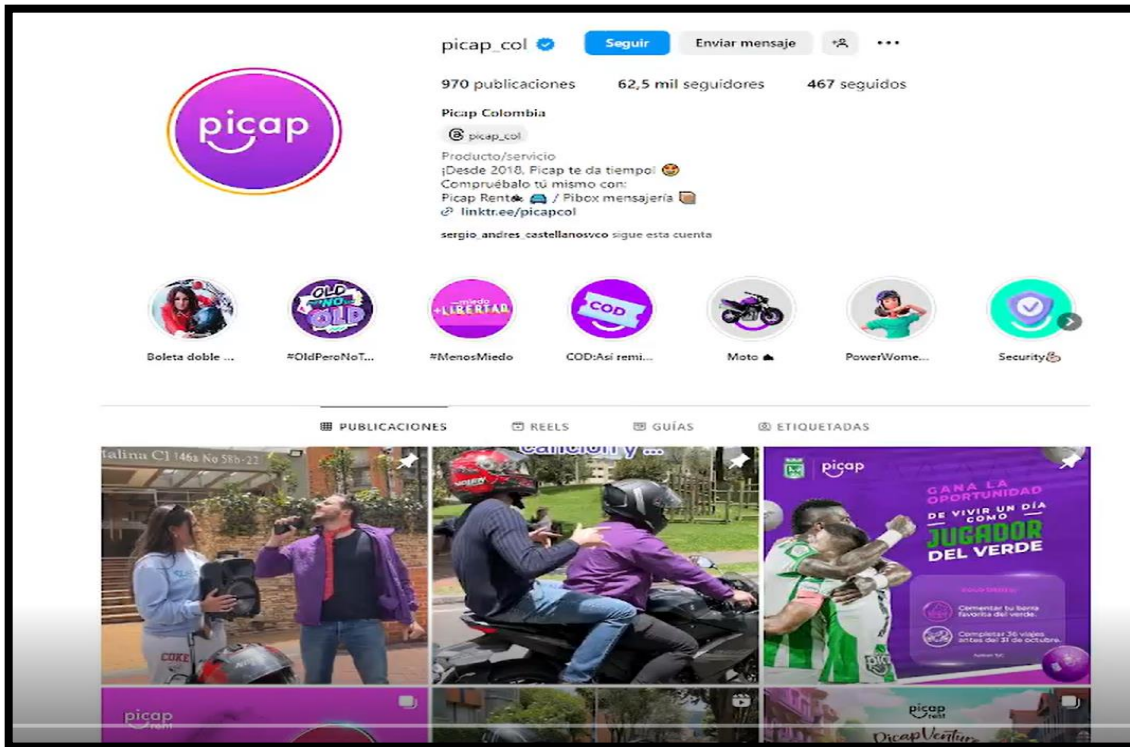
picap_col

Seguir

Enviar mensaje

...

970 publicaciones

62,5 mil seguidores

467 seguidos

Picap Colombia

picap_col

Producto/servicio
¡Desde 2018, Picap te da tiempo! 🤩
Compruébalo tú mismo con:
Picap Rent🛵 🚗 / Pibox mensajería 📦
🔗 linktr.ee/picapcol

sergio_andres_castellanosvco sigue esta cuenta

picap

OLD NO OLD

Miedo + LIBERTAD

COD

Boleta doble ...

#OldPeroNoT...

#MenosMiedo

COD:Así remi...

Moto

PowerWome...

Security

PUBLICACIONES

REELS

GUÍAS

ETIQUETADAS

Malina Cl 146a No 58b-22

canción y ...

picap

GANA LA OPORTUNIDAD DE VIVIR UN DÍA COMO JUGADOR DEL VERDE

Comentar tu barra favorita del verde.

Completar 36 viajes antes del 31 de octubre.

COKE

picap

picap

PicapVentu